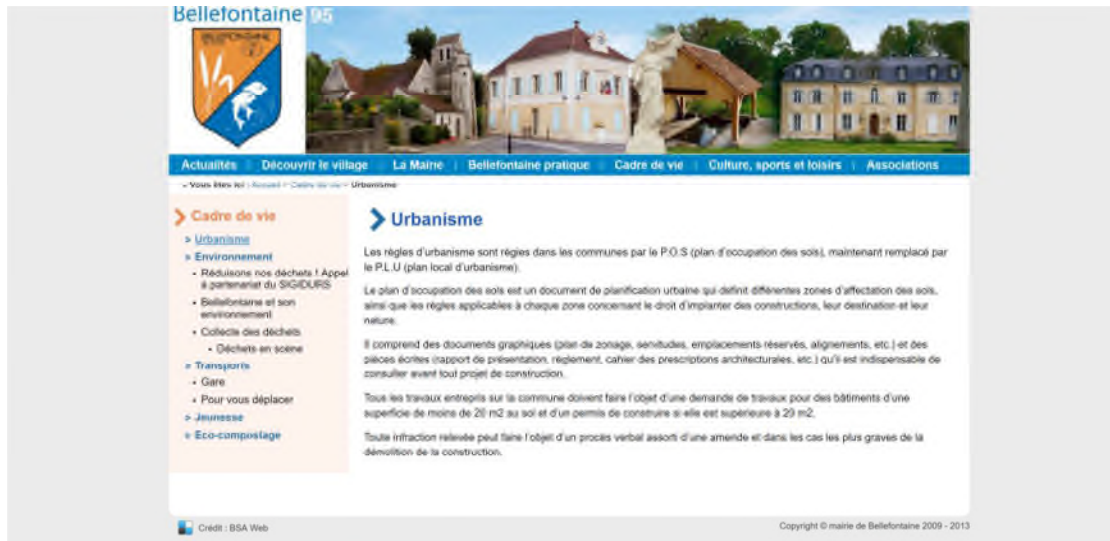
Bellefontaine 95

BELLEFONTAINE

Actualités | Découvrir le village | La Mairie | Bellefontaine pratique | Cadre de vie | Culture, sports et loisirs | Associations

» Vous êtes ici : Accueil » Cadre de vie » Urbanisme

Cadre de vie

» Urbanisme
» Environnement
• Réduisons nos déchets ! Appel à partenariat du SIGIDURS
• Bellefontaine et son environnement
• Collecte des déchets
• Déchets en scène
» Transports
• Gare
• Pour vous déplacer
» Jeunesse
» Eco-compostage

Urbanisme

Les règles d'urbanisme sont régies dans les communes par le P.O.S (plan d'occupation des sols), maintenant remplacé par le P.L.U (plan local d'urbanisme).

Le plan d'occupation des sols est un document de planification urbaine qui définit différentes zones d'affectation des sols, ainsi que les règles applicables à chaque zone concernant le droit d'implanter des constructions, leur destination et leur nature.

Il comprend des documents graphiques (plan de zonage, servitudes, emplacements réservés, alignements, etc.) et des pièces écrites (rapport de présentation, règlement, cahier des prescriptions architecturales, etc.) qu'il est indispensable de consulter avant tout projet de construction.

Tous les travaux entrepris sur la commune doivent faire l'objet d'une demande de travaux pour des bâtiments d'une superficie de moins de 20 m2 au sol et d'un permis de construire si elle est supérieure à 20 m2.

Toute infraction relevée peut faire l'objet d'un procès verbal assorti d'une amende et dans les cas les plus graves de la démolition de la construction.

Crédit : BSA Web

Copyright © mairie de Bellefontaine 2009 - 2013